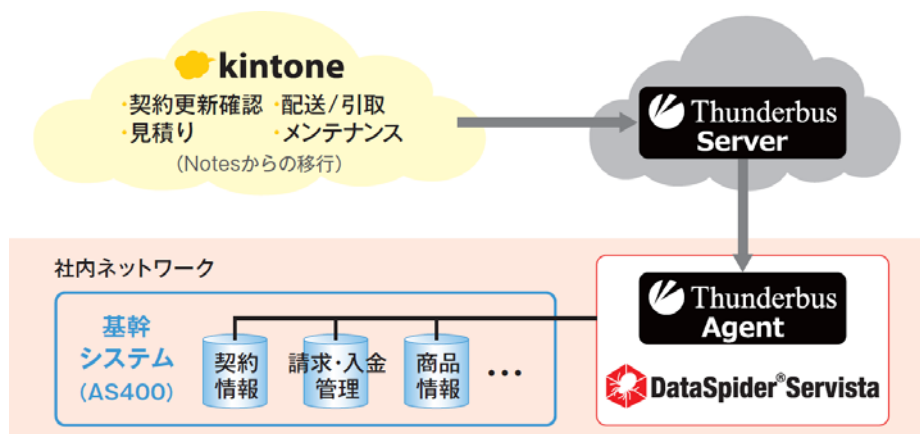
kintone

・契約更新確認 ・配送/引取
・見積り ・メンテナンス
(Notesからの移行)

Thunderbus
Server

社内ネットワーク

基幹
システム
(AS400)

契約
情報

請求・入金
管理

商品
情報

…

Thunderbus
Agent

DataSpider®Servista